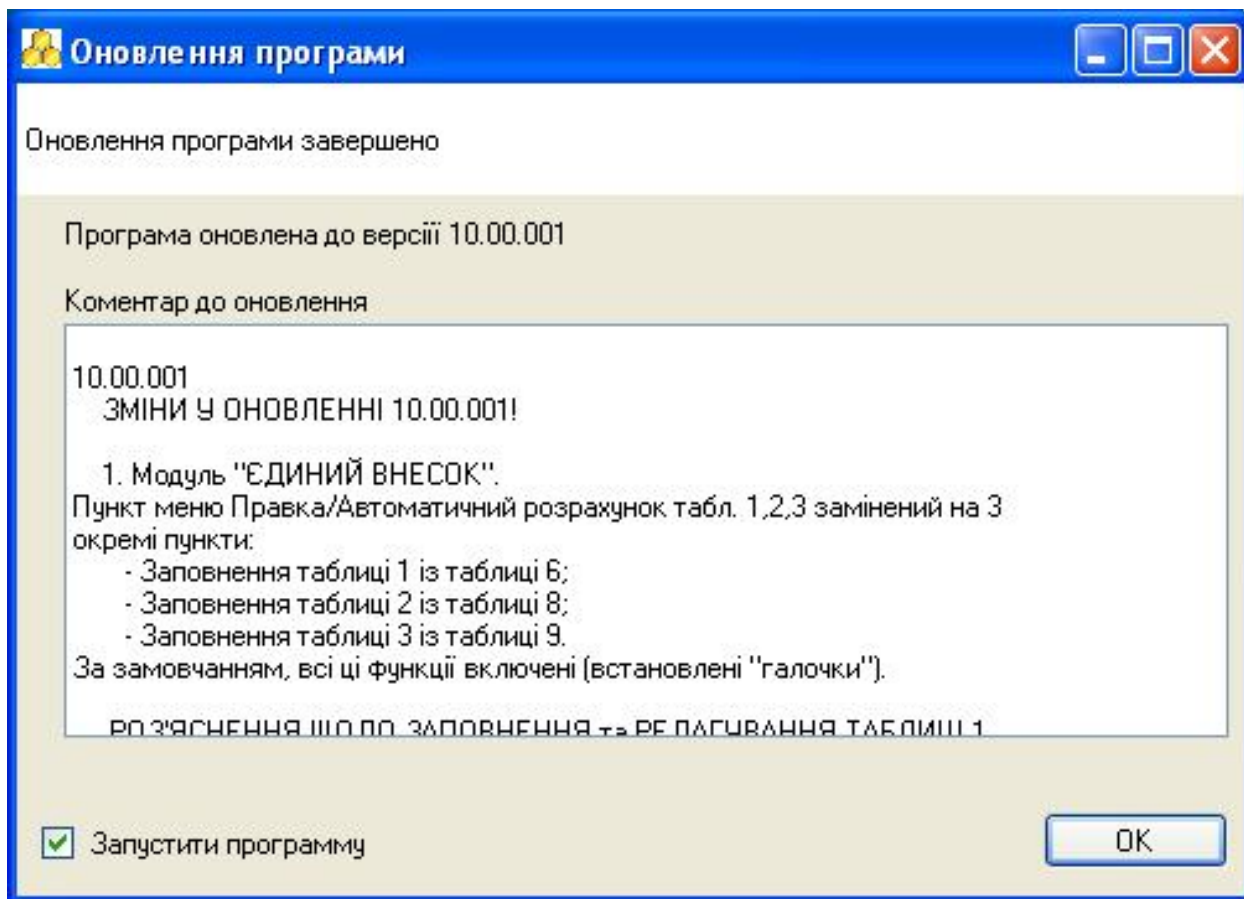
Оновлення програми

Оновлення програми завершено

Програма оновлена до версії 10.00.001

Коментар до оновлення

10.00.001
ЗМІНИ У ОНОВЛЕННІ 10.00.001!

1. Модуль "ЄДИНИЙ ВНЕСОК".
Пункт меню Правка/Автоматичний розрахунок табл. 1,2,3 замінений на 3 окремі пункти:
- Заповнення таблиці 1 із таблиці 6;
- Заповнення таблиці 2 із таблиці 8;
- Заповнення таблиці 3 із таблиці 9.
За замовчанням, всі ці функції включені (встановлені "галочки").

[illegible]

Запустити программу

OK